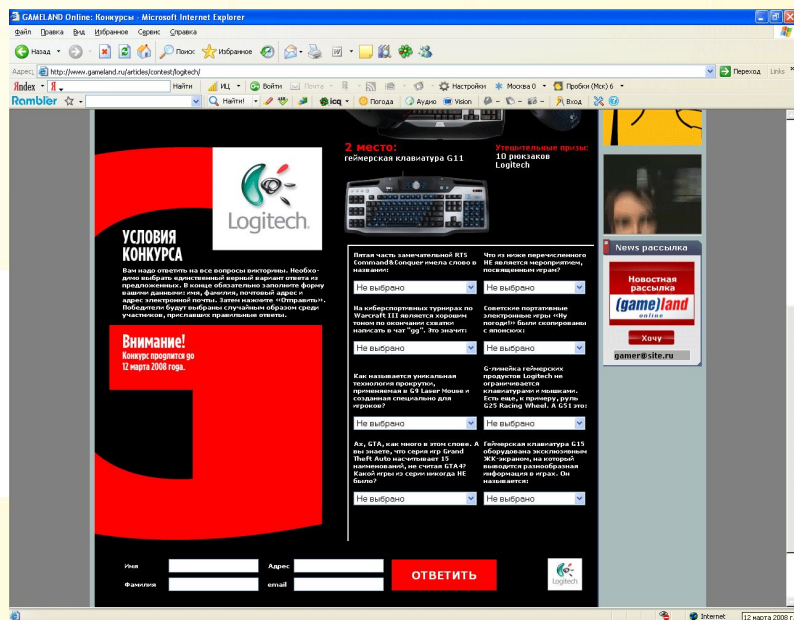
GAMELAND Online: Конкурсы - Microsoft Internet Explorer

Файл Правка Вид Избранное Сервис Справка

Назад Поиск Избранное

Адрес http://www.gameland.ru/articles/contest/logitech/ Переход Links

Яndex Я Найти ИЦ Войти Лента Настройки Москва 0 Пробки (Мск) 6

Rambler Найти! icq Погода Аудио Vision Вход

2 место: геймерская клавиатура G11

Утешительные призы: 10 рюкзаков Logitech

Logitech

УСЛОВИЯ КОНКУРСА

Вам надо ответить на все вопросы викторины. Необходимо выбрать единственный верный вариант ответа из предложенных. В конце обязательно заполните форму вашими данными: имя, фамилия, почтовый адрес и адрес электронной почты. Затем нажмите «Отправить». Победители будут выбраны случайным образом среди участников, приславших правильные ответы.

Внимание!
Конкурс продлится до 12 марта 2008 года.

Пятая часть замечательной RTS Command&Conquer имела слово в названии:
Не выбрано

Что из ниже перечисленного НЕ является мероприятием, посвященным играм?
Не выбрано

На киберспортивных турнирах по Warcraft III является хорошим тоном по окончании схватки написать в чат "gg". Это значит:
Не выбрано

Советские портативные электронные игры «Ну погоди!» были скопированы с японских:
Не выбрано

Как называется уникальная технология прокрутки, применяемая в G9 Laser Mouse и созданная специально для игроков?
Не выбрано

G-линейка геймерских продуктов Logitech не ограничивается клавиатурами и мышками. Есть еще, к примеру, руль G25 Racing Wheel. А G51 это:
Не выбрано

Ах, GTA, как много в этом слове. А вы знаете, что серия игр Grand Theft Auto насчитывает 15 наименований, не считая GTA4? Какой игры из серии никогда НЕ было?
Не выбрано

Геймерская клавиатура G15 оборудована эксклюзивным ЖК-экраном, на который выводится разнообразная информация в играх. Он называется:
Не выбрано

Имя
Фамилия
Адрес
email
ОТВЕТИТЬ

Logitech

News рассылка
Новостная рассылка
(game)land online
Хочу
gamer@site.ru

Internet
12 марта 2008 г.